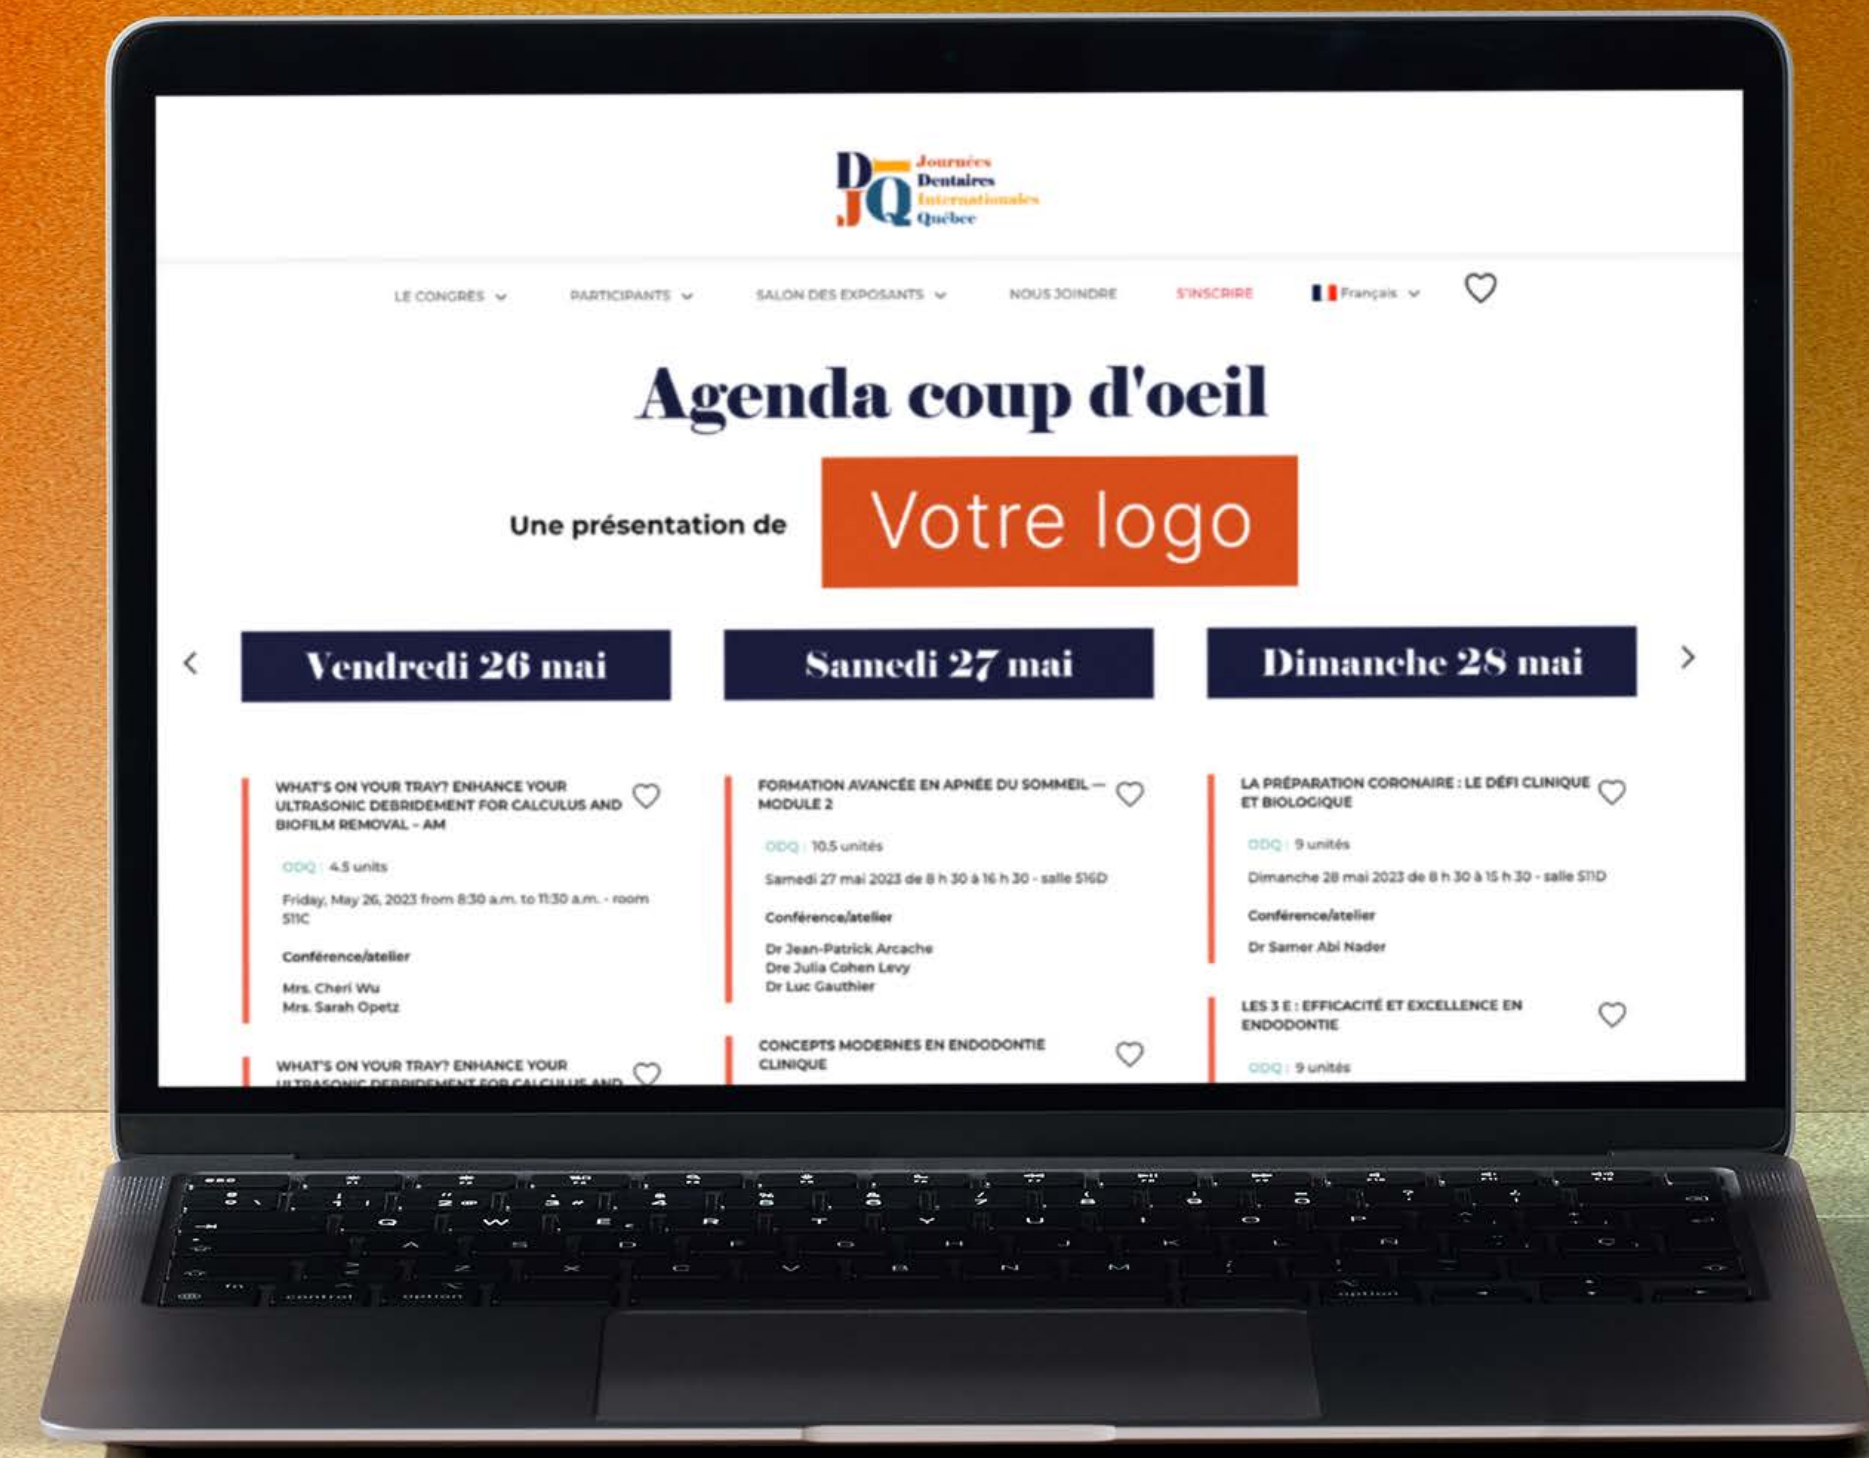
DJQ Journées Dentaires Internationales Québec

LE CONGRÈS PARTICIPANTS SALON DES EXPOSANTS NOUS JOINDRE S'INSCRIRE Français

Agenda coup d'oeil

Une présentation de Votre logo

Vendredi 26 mai

WHAT'S ON YOUR TRAY? ENHANCE YOUR ULTRASONIC DEBRIDEMENT FOR CALCULUS AND BIOFILM REMOVAL - AM

ODQ | 4.5 units

Friday, May 26, 2023 from 8:30 a.m. to 11:30 a.m. - room 511C

Conférence/atelier

Mrs. Cheri Wu
Mrs. Sarah Opetz

WHAT'S ON YOUR TRAY? ENHANCE YOUR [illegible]

Samedi 27 mai

FORMATION AVANCÉE EN APNÉE DU SOMMEIL — MODULE 2

ODQ | 10.5 unités

Samedi 27 mai 2023 de 8 h 30 à 16 h 30 - salle 516D

Conférence/atelier

Dr Jean-Patrick Arcache
Dre Julia Cohen Levy
Dr Luc Gauthier

CONCEPTS MODERNES EN ENDODONTIE CLINIQUE

Dimanche 28 mai

LA PRÉPARATION CORONAIRE : LE DÉFI CLINIQUE ET BIOLOGIQUE

ODQ | 9 unités

Dimanche 28 mai 2023 de 8 h 30 à 15 h 30 - salle 511D

Conférence/atelier

Dr Samer Abi Nader

LES 3 E : EFFICACITÉ ET EXCELLENCE EN ENDODONTIE

ODQ | 9 unités